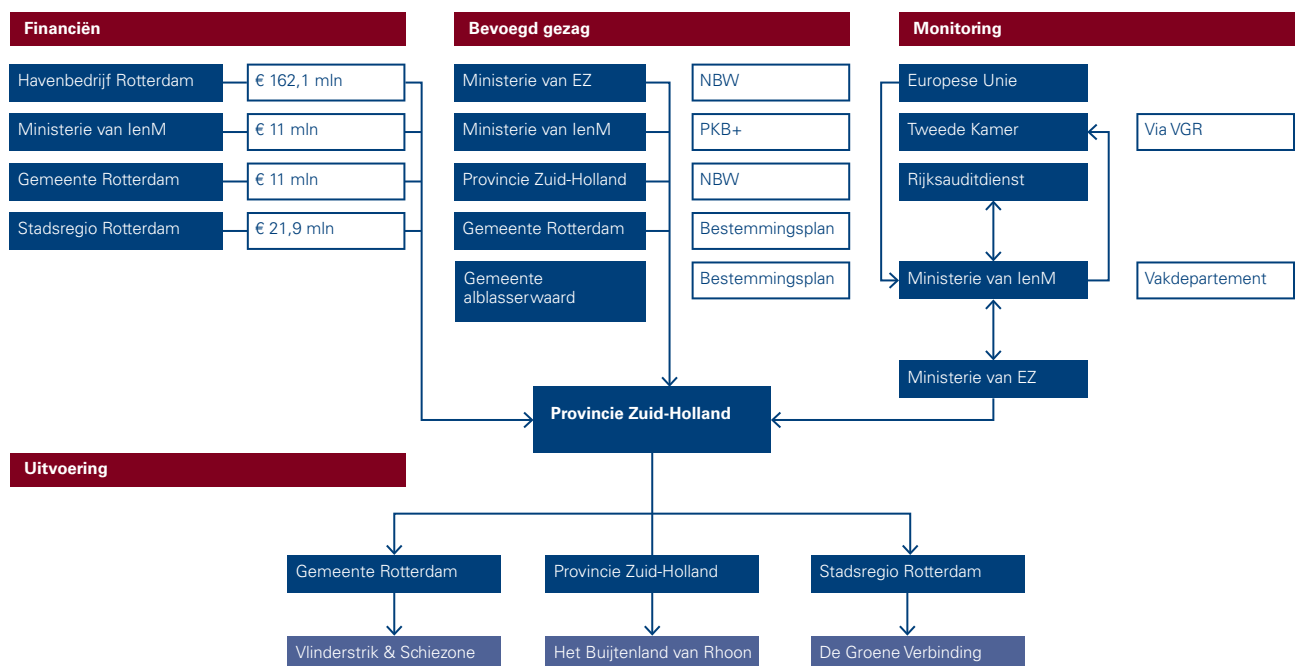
Financiën

| Havenbedrijf Rotterdam | € 162,1 mln |
|---|---|
| Ministerie van IenM | € 11 mln |
| Gemeente Rotterdam | € 11 mln |
| Stadsregio Rotterdam | € 21,9 mln |

Bevoegd gezag

| Ministerie van EZ | NBW |
|---|---|
| Ministerie van IenM | PKB+ |
| Provincie Zuid-Holland | NBW |
| Gemeente Rotterdam | Bestemmingsplan |
| Gemeente alblasserwaard | Bestemmingsplan |

Monitoring

Europese Unie

Tweede Kamer

Via VGR

Rijksauditdienst

Ministerie van IenM

Vakdepartement

Ministerie van EZ

Provincie Zuid-Holland

Uitvoering

Gemeente Rotterdam

Provincie Zuid-Holland

Stadsregio Rotterdam

Vlinderstrik & Schiezone

Het Buijtenland van Rhoon

De Groene Verbinding